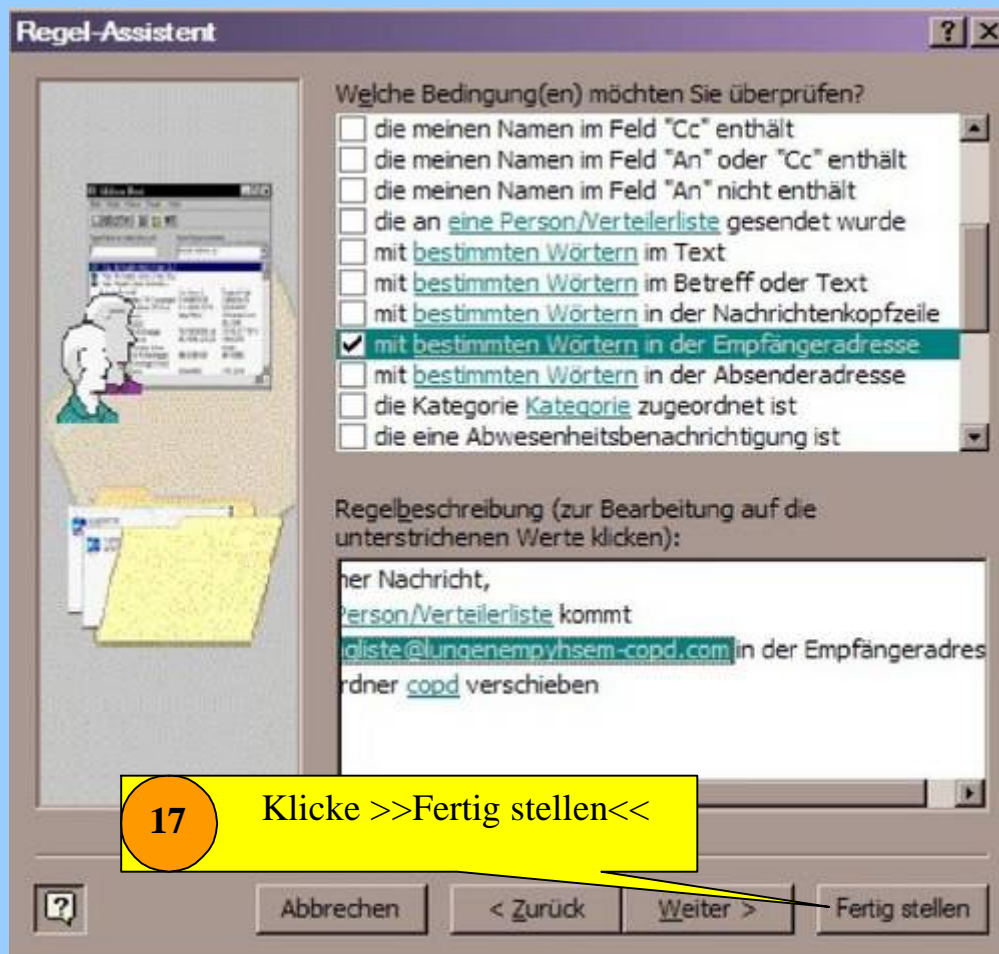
Regel-Assistent

?

X

Welche Bedingung(en) möchten Sie überprüfen?

die meinen Namen im Feld "Cc" enthält
die meinen Namen im Feld "An" oder "Cc" enthält
die meinen Namen im Feld "An" nicht enthält
die an eine Person/Verteilerliste gesendet wurde
mit bestimmten Wörtern im Text
mit bestimmten Wörtern im Betreff oder Text
mit bestimmten Wörtern in der Nachrichtenkopfzeile
mit bestimmten Wörtern in der Empfängeradresse
mit bestimmten Wörtern in der Absenderadresse
die Kategorie Kategorie zugeordnet ist
die eine Abwesenheitsbenachrichtigung ist

Regelbeschreibung (zur Bearbeitung auf die unterstrichenen Werte klicken):

her Nachricht,
Person/Verteilerliste kommt
gliste@lungenempyhsem-copd.com in der Empfängeradres
rdner copd verschieben

17

Klicke >>Fertig stellen<<

Abbrechen

< Zurück

Weiter >

Fertig stellen